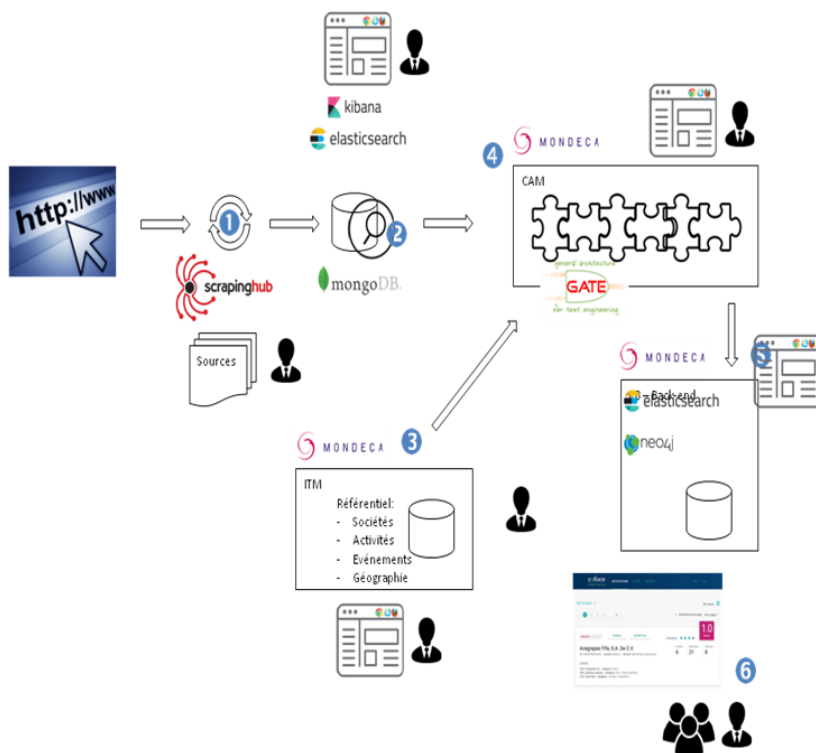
kibana
elasticsearch

http://www

1

scrapinghub

Sources

2

mongoDB

4 MONDECA

CAM

general architecture
GATE
for text engineering

MONDECA

5

Back-end
elasticsearch

neo4j

MONDECA 3

ITM

Référentiel:
- Sociétés
- Activités
- Evénements
- Géographie

1.0

Acegrapas Fila, S.A. De C.V.

6